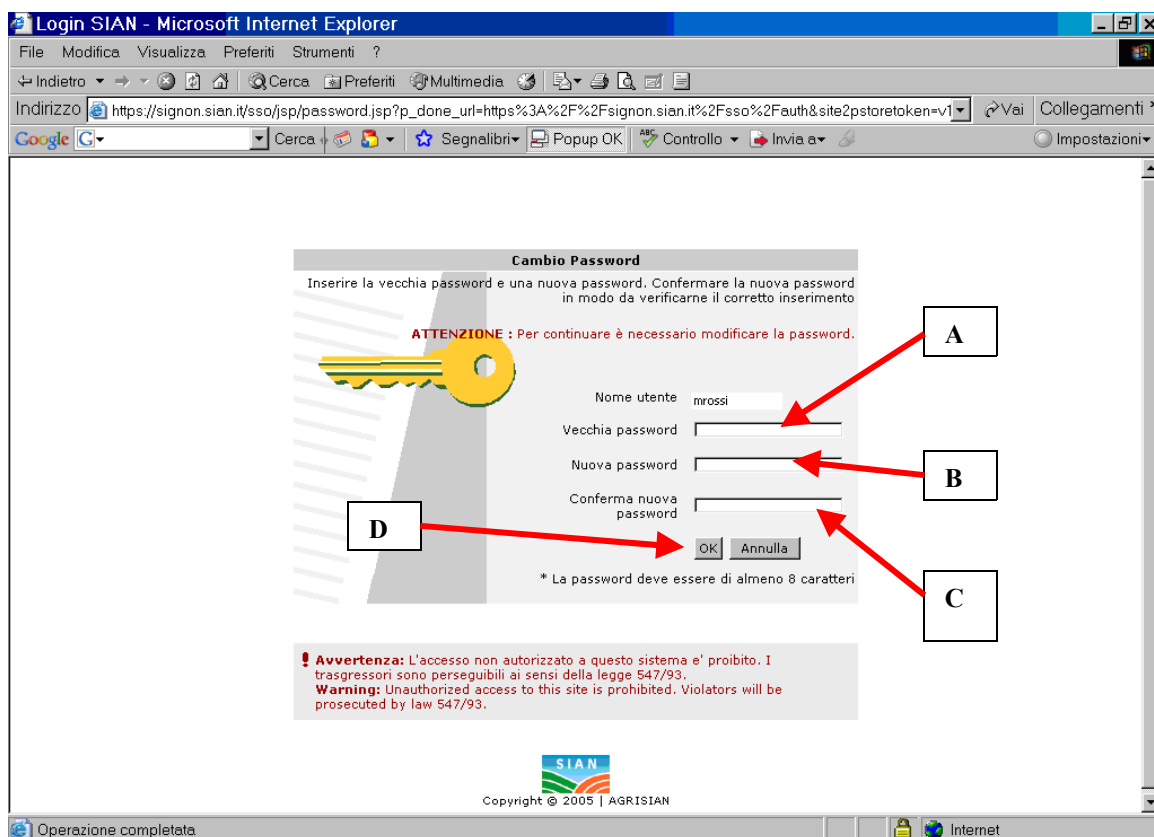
Login SIAN - Microsoft Internet Explorer

File Modifica Visualizza Preferiti Strumenti ?

Indietro Cerca Preferiti Multimedia

Indirizzo https://signon.sian.it/sso/jsp/password.jsp?p_done_url=https%3A%2F%2Fsignon.sian.it%2Fsso%2Fauth&site2pstoretoken=v1 Vai Collegamenti

Google Cerca Segnalibri Popup OK Controllo Invia a Impostazioni

Cambio Password

Inserire la vecchia password e una nuova password. Confermare la nuova password in modo da verificarne il corretto inserimento

ATTENZIONE : Per continuare è necessario modificare la password.

Nome utente mrossi

Vecchia password

Nuova password

Conferma nuova password

OK Annulla

* La password deve essere di almeno 8 caratteri

A

B

C

D

Avvertenza: L'accesso non autorizzato a questo sistema e' proibito. I trasgressori sono perseguibili ai sensi della legge 547/93.
Warning: Unauthorized access to this site is prohibited. Violators will be prosecuted by law 547/93.

SIAN

Copyright © 2005 | AGRISIAN

Operazione completata

Internet